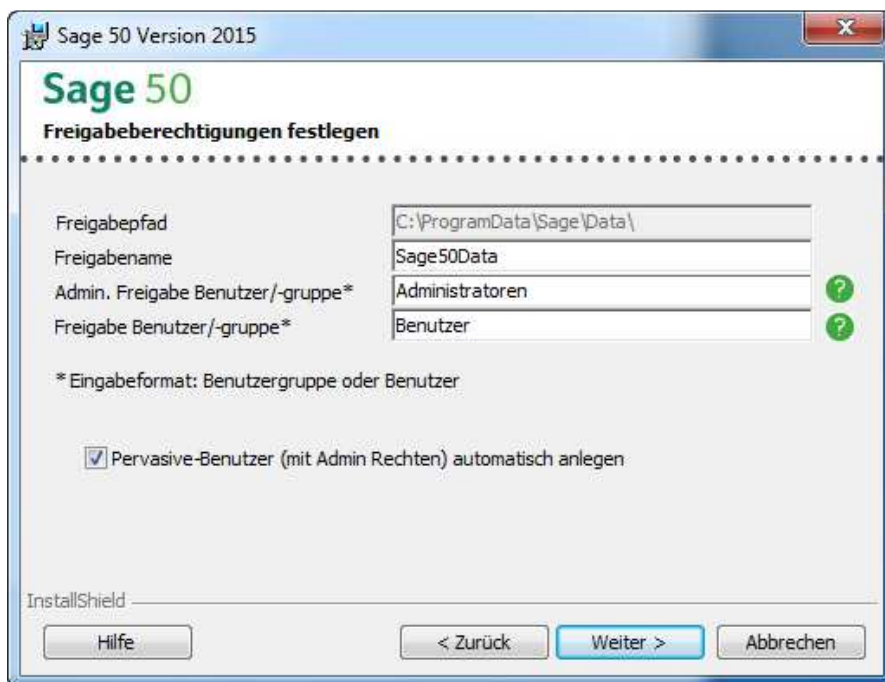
Sage 50 Version 2015

Sage 50

Freigabeberechtigungen festlegen

Freigabepfad C:\ProgramData\Sage\Data\
Freigabename Sage50Data
Admin. Freigabe Benutzer/-gruppe* Administratoren
Freigabe Benutzer/-gruppe* Benutzer

* Eingabeformat: Benutzergruppe oder Benutzer

Pervasive-Benutzer (mit Admin Rechten) automatisch anlegen

InstallShield

Hilfe
< Zurück
Weiter >
Abbrechen